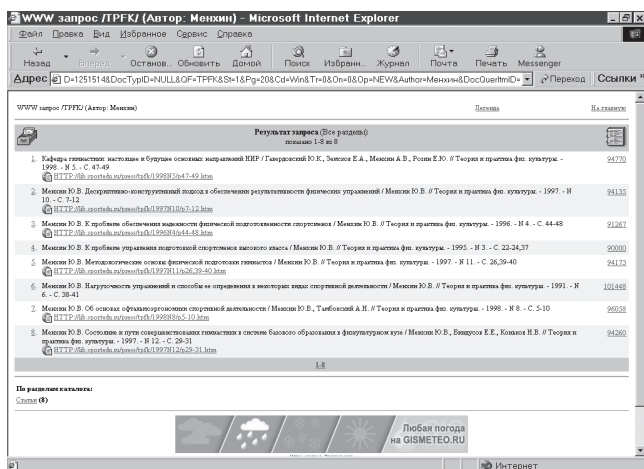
WWW запрос /ТРFK/ (Автор: Менхин) - Microsoft Internet Explorer

Файл Правка Вид Избранное Сервис Справка

Назад Вперед Останов... Обновить Домой Поиск Избранн... Журнал Почта Печать Messenger

Адрес D=1251514&DocTypID=NULL&OF=TPFK&St=1&Pg=20&Cd=Win&Tr=0&0n=0&Op=NEW&Author=Менхин&DocQueryItmID= Переход Ссылки

WWW запрос /TPFK/ (Автор: Менхин) Легенда На главную

Результат запроса (Все разделы)
показано 1-8 из 8

1. Кафедра гимнастики: настоящее и будущее основных направлений НИР / Гавердовский Ю.К., Зимонов Е.А., Менхин А.В., Рожи Е.Ю. // Теория и практика физ. культуры. - 1998. - N 5. - С. 47-49 HTTP://lib.sportedu.ru/press/tpfk/1998N5/p47-49.htm 94770

2. Менхин Ю.В. Дескриптивно-конструктивный подход к обеспечению результативности физических упражнений / Менхин Ю.В. // Теория и практика физ. культуры. - 1997. - N 10. - С. 7-12 HTTP://lib.sportedu.ru/press/tpfk/1997N10/p7-12.htm 94135

3. Менхин Ю.В. К проблеме обеспечения надежности физической подготовленности спортсменов / Менхин Ю.В. // Теория и практика физ. культуры. - 1996. - N 4. - С. 44-48 HTTP://lib.sportedu.ru/press/tpfk/1996N4/p44-48.htm 91267

4. Менхин Ю.В. К проблеме управления подготовкой спортсменов высокого класса / Менхин Ю.В. // Теория и практика физ. культуры. - 1995. - N 3. - С. 22-24,37 90080

5. Менхин Ю.В. Методологические основы физической подготовки гимнастов / Менхин Ю.В. // Теория и практика физ. культуры. - 1997. - N 11. - С. 26,39-40 HTTP://lib.sportedu.ru/press/tpfk/1997N11/p26,39-40.htm 94173

6. Менхин Ю.В. Нагрузочность упражнений и способы ее определения в некоторых видах спортивной деятельности / Менхин Ю.В. // Теория и практика физ. культуры. - 1991. - N 6. - С. 38-41 101448

7. Менхин Ю.В. Об основах офтальмоэргономики спортивной деятельности / Менхин Ю.В., Тамбовский А.Н. // Теория и практика физ. культуры. - 1998. - N 8. - С. 5-10 HTTP://lib.sportedu.ru/press/tpfk/1998N8/p5-10.htm 96058

8. Менхин Ю.В. Состояние и пути совершенствования гимнастики в системе базового образования в физкультурном вузе / Менхин Ю.В., Винцусов Е.Е., Конаков Н.В. // Теория и практика физ. культуры. - 1997. - N 12. - С. 29-31 HTTP://lib.sportedu.ru/press/tpfk/1997N12/p29-31.htm 94260

1-8

По разделам каталога:
Статьи (8)

Любая погода на GISMETEO.RU

Интернет